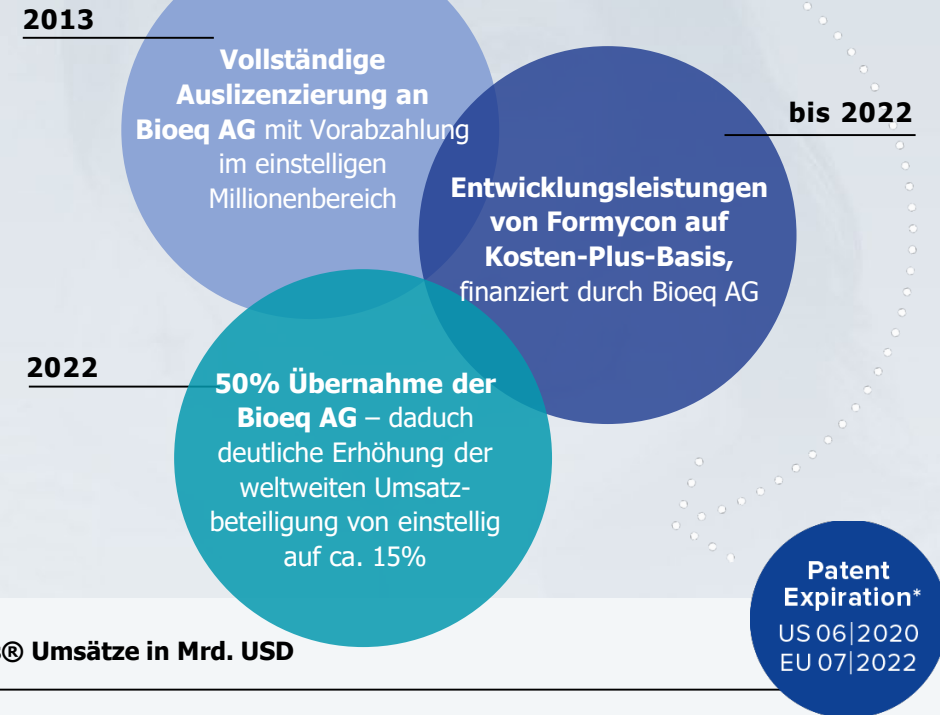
2013

Vollständige Auslizenzierung an Bioeq AG mit Vorabzahlung im einstelligen Millionenbereich

bis 2022

Entwicklungsleistungen von Formycon auf Kosten-Plus-Basis, finanziert durch Bioeq AG

2022

50% Übernahme der Bioeq AG – daduch deutliche Erhöhung der weltweiten Umsatzbeteiligung von einstellig auf ca. 15%

® Umsätze in Mrd. USD

Patent Expiration*
US 06|2020
EU 07|2022